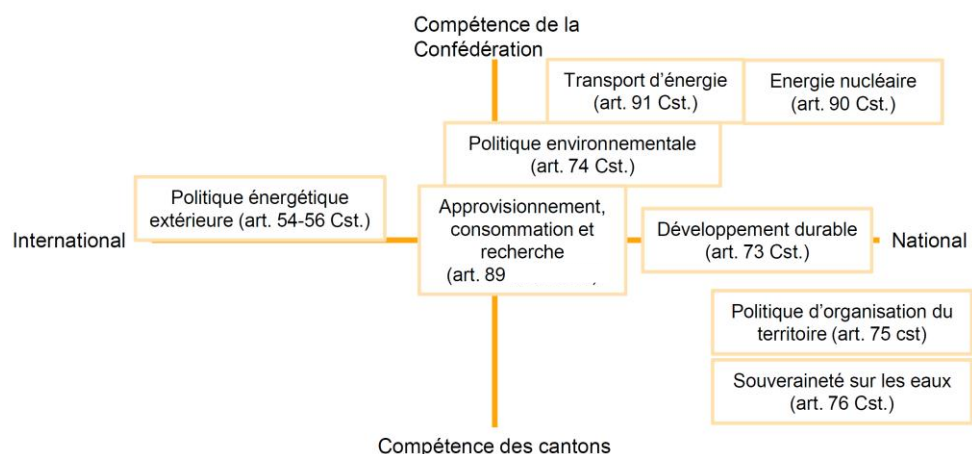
Compétence de la Confédération

Transport d'énergie (art. 91 Cst.)

Energie nucléaire (art. 90 Cst.)

Politique environnementale (art. 74 Cst.)

Politique énergétique extérieure (art. 54-56 Cst.)

International

Approvisionnement, consommation et recherche (art. 89 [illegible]

Développement durable (art. 73 Cst.)

National

Politique d'organisation du territoire (art. 75 cst)

Souveraineté sur les eaux (art. 76 Cst.)

Compétence des cantons